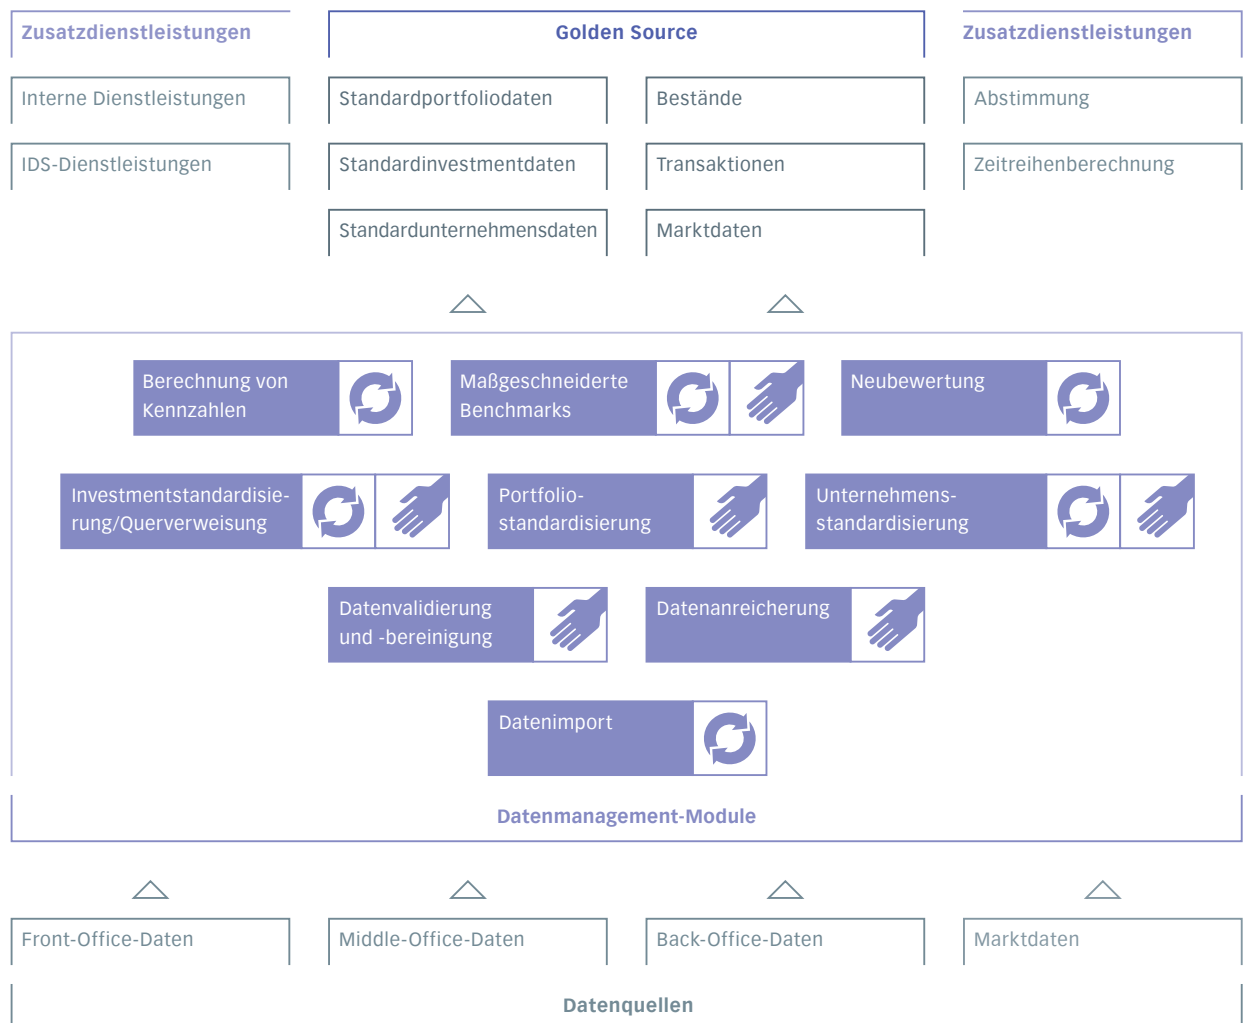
Zusatzdienstleistungen

Golden Source

Zusatzdienstleistungen

Interne Dienstleistungen

Standardportfoliodaten

Bestände

Abstimmung

IDS-Dienstleistungen

Standardinvestmentdaten

Transaktionen

Zeitreihenberechnung

Standardunternehmensdaten

Marktdaten

Berechnung von Kennzahlen

Maßgeschneiderte Benchmarks

Neubewertung

Investmentstandardisierung/Querverweisung

Portfoliostandardisierung

Unternehmensstandardisierung

Datenvalidierung und -bereinigung

Datenanreicherung

Datenimport

Datenmanagement-Module

Front-Office-Daten

Middle-Office-Daten

Back-Office-Daten

Marktdaten

Datenquellen